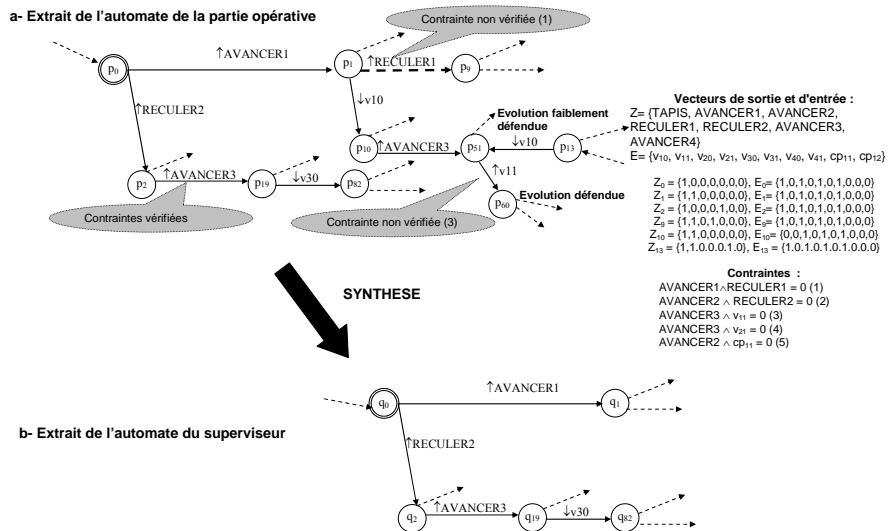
a- Extrait de l'automate de la partie opérative

Contrainte non vérifiée (1)

$p_0$ $\uparrow$AVANCER1 $p_1$ $\uparrow$RECULER1 $p_9$

$\uparrow$RECULER2

$\downarrow$v10

Evolution faiblement défendue

$p_{10}$ $\uparrow$AVANCER3 $p_{51}$ $\downarrow$v10 $p_{13}$

$\uparrow$v11

$p_2$ $\uparrow$AVANCER3 $p_{19}$ $\downarrow$v30 $p_{82}$

$p_{60}$ Evolution défendue

Contraintes vérifiées

Contrainte non vérifiée (3)

Vecteurs de sortie et d'entrée :
Z= {TAPIS, AVANCER1, AVANCER2, RECULER1, RECULER2, AVANCER3, AVANCER4}
E= {$v_{10}$, $v_{11}$, $v_{20}$, $v_{21}$, $v_{30}$, $v_{31}$, $v_{40}$, $v_{41}$, $cp_{11}$, $cp_{12}$}

$Z_0$ = {1,0,0,0,0,0,0}, $E_0$= {1,0,1,0,1,0,1,0,0,0}
$Z_1$ = {1,1,0,0,0,0,0}, $E_1$= {1,0,1,0,1,0,1,0,0,0}
$Z_2$ = {1,0,0,0,1,0,0}, $E_2$= {1,0,1,0,1,0,1,0,0,0}
$Z_9$ = {1,1,0,1,0,0,0}, $E_9$= {1,0,1,0,1,0,1,0,0,0}
$Z_{10}$ = {1,1,0,0,0,0,0}, $E_{10}$= {0,0,1,0,1,0,1,0,0,0}
$Z_{13}$ = {1,1.0.0.0.1.0}, $E_{13}$ = {1.0.1.0.1.0.1.0.0.0}

Contraintes :
AVANCER1$\wedge$RECULER1 = 0 (1)
AVANCER2 $\wedge$ RECULER2 = 0 (2)
AVANCER3 $\wedge$ $v_{11}$ = 0 (3)
AVANCER3 $\wedge$ $v_{21}$ = 0 (4)
AVANCER2 $\wedge$ $cp_{11}$ = 0 (5)

SYNTHESE

$q_0$ $\uparrow$AVANCER1 $q_1$

b- Extrait de l'automate du superviseur

$\uparrow$RECULER2

$q_2$ $\uparrow$AVANCER3 $q_{19}$ $\downarrow$v30 $q_{82}$